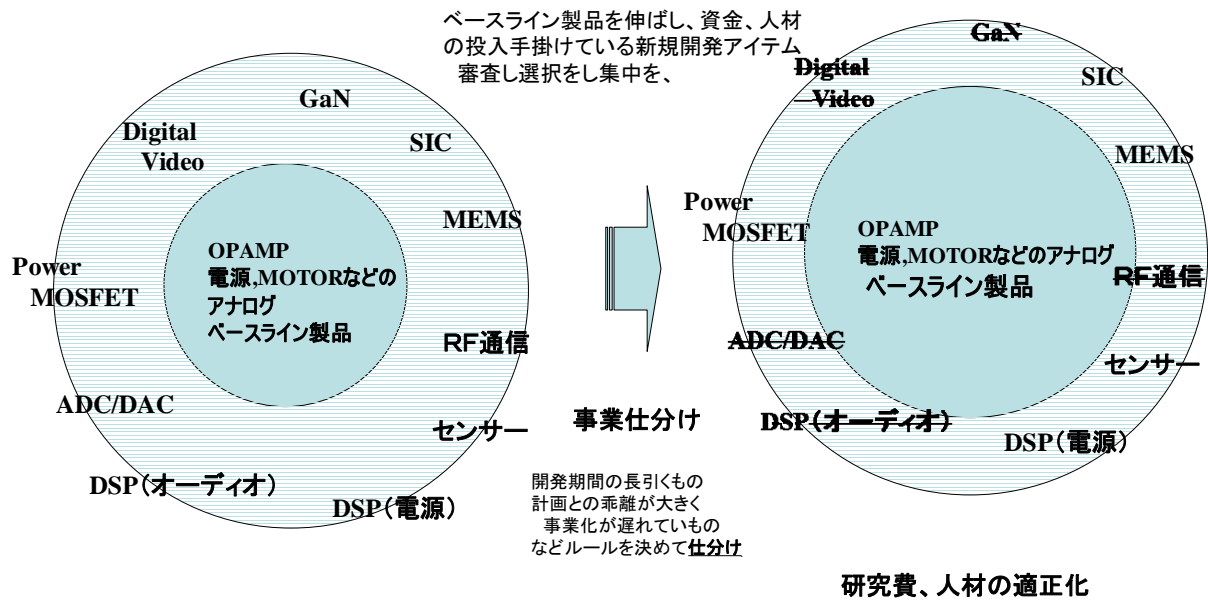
ベースライン製品を伸ばし、資金、人材の投入手掛けている新規開発アイテム審査し選択をし集中を、

GaN

Digital Video

SIC

MEMS

Power MOSFET

OPAMP
電源,MOTORなどのアナログ
ベースライン製品

RF通信

ADC/DAC

センサー

DSP(オーディオ)

DSP(電源)

事業仕分け

開発期間の長引くもの
計画との乖離が大きく
事業化が遅れていもの
などルールを決めて仕分け

GaN

Digital Video

SIC

MEMS

Power MOSFET

OPAMP
電源,MOTORなどのアナログ
ベースライン製品

RF通信

ADC/DAC

センサー

DSP(オーディオ)

DSP(電源)

研究費、人材の適正化